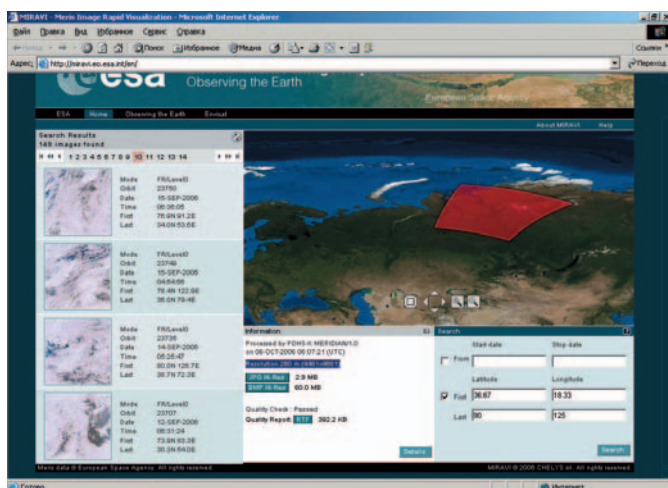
MIRAVI - Meris Image Rapid Visualization - Microsoft Internet Explorer

Файл Правка Вид Избранное Сервис Справка

Назад Поиск Избранное Медиа

Адрес http://miravi.eo.esa.int/en/ Переход Ссылки

esa Observing the Earth

European Space Agency

ESA Home Observing the Earth Envisat

About MIRAVI Help

Search Results
149 images found

1 2 3 4 5 6 7 8 9 10 11 12 13 14

Mode FR/Level0
Orbit 23750
Date 15-SEP-2006
Time 06:38:05
First 76.9N 91.2E
Last 54.0N 53.6E

Mode FR/Level0
Orbit 23748
Date 15-SEP-2006
Time 04:54:08
First 79.4N 122.9E
Last 36.0N 79.4E

Mode FR/Level0
Orbit 23736
Date 14-SEP-2006
Time 06:26:47
First 80.0N 126.7E
Last 38.7N 72.3E

Mode FR/Level0
Orbit 23707
Date 12-SEP-2006
Time 06:31:24
First 73.6N 93.3E
Last 30.3N 54.0E

Information

Processed by PDHS-K MERIDIAN/1.0
on 06-OCT-2006 06:07:21 (UTC)

Resolution 260 m (4481×4801)

JPG Hi-Res 2.9 MB
BMP Hi-Res 60.0 MB

Quality Check : Passed
Quality Report: KTF 392.2 KB

Details

Search

Start date Stop date

From

Latitude Longitude

First 36.67 19.33

Last 80 125

Search

Meris data © European Space Agency. All rights reserved.

MIRAVI © 2006 CHELYS srl. All rights reserved.

Готово Интернет